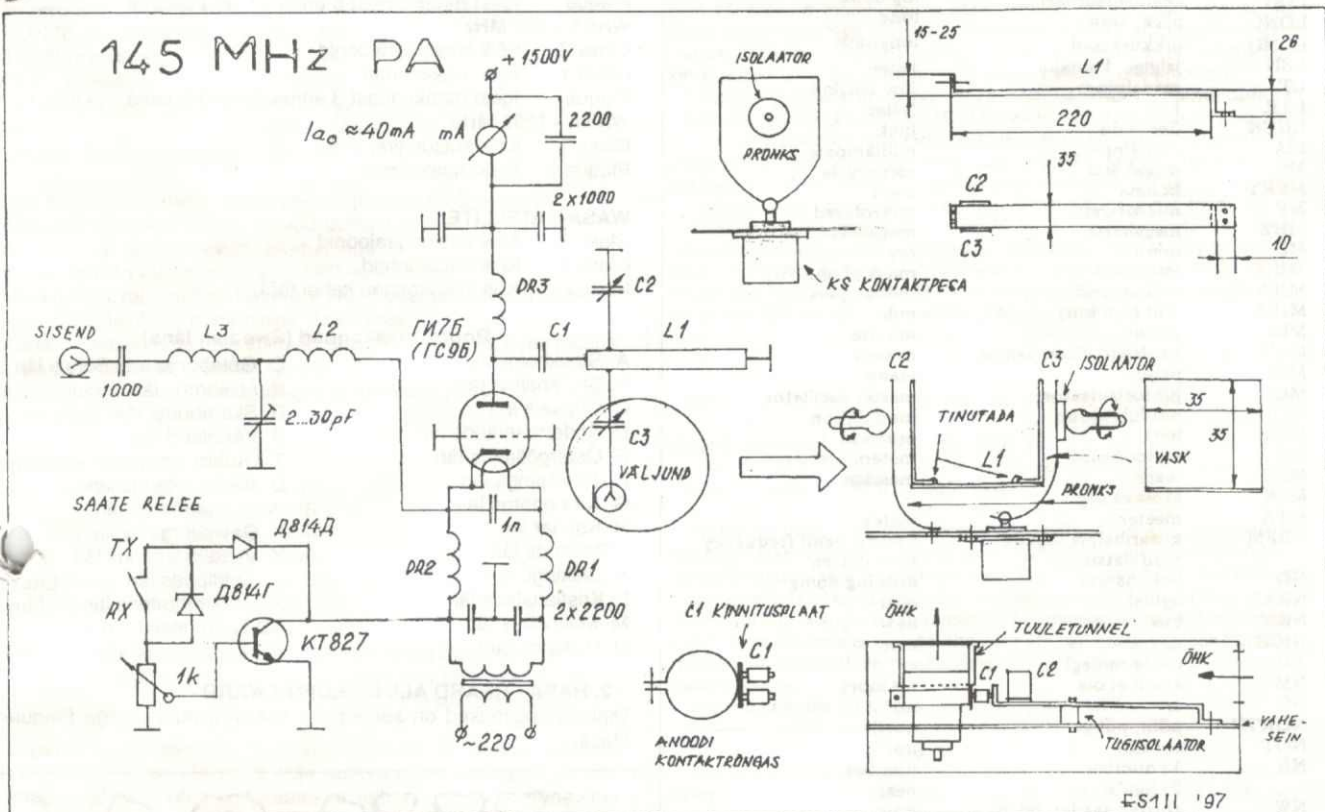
145 MHz PA

+1500V

$Ia_0 \approx 40mA$ mA

2200

2x1000

DR3

C2

ГИ7Б (ГС9Б)

C1

L1

SISEND

L3

L2

1000

2...30pF

C3

VÄLJUND

SAATE RELEE

TX

RX

Д814Д

Д814Г

KT827

1k

1n

DR2

DR1

2x2200

~220

ISOLAATOR

PRONKS

KS KONTAKTPESA

15-25

26

L1

220

35

C2

C3

10

C2

C3

ISOLAATOR

TINUTADA

L1

PRONKS

35

35

VASK

C1 KINNITUSPLAAT

C1

ANOODI KONTAKTRÕNGAS

ÕHK

TUULETUNNEL

C1

C2

ÕHK

VAHESEIN

TUGIISOLAATOR

ES1II '97